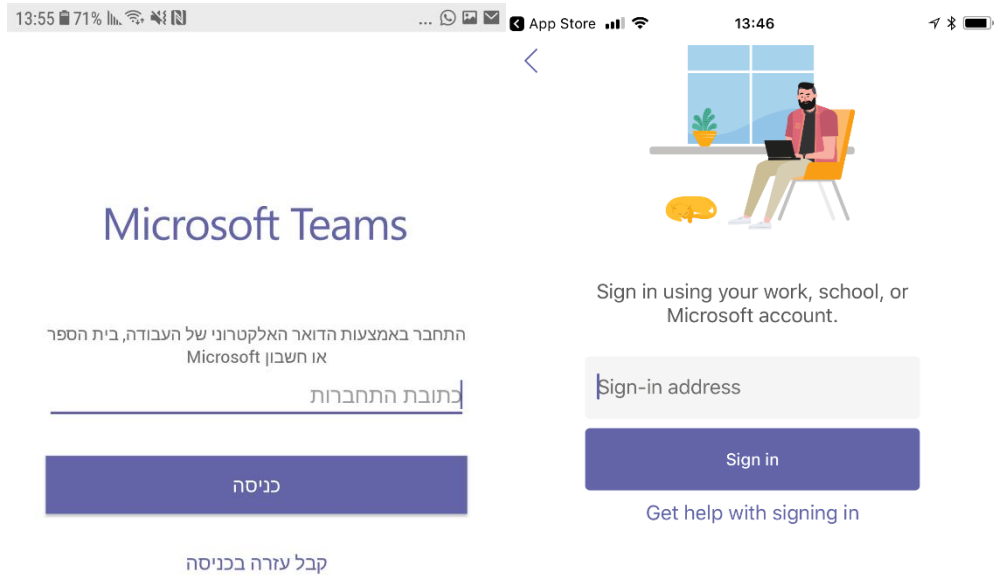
13:55 71%

Microsoft Teams

התחבר באמצעות הדואר האלקטרוני של העבודה, בית הספר או חשבון Microsoft

כתובת התחברות

כניסה

קבל עזרה בכניסה

App Store 13:46

Sign in using your work, school, or Microsoft account.

Sign-in address

Sign in

Get help with signing in